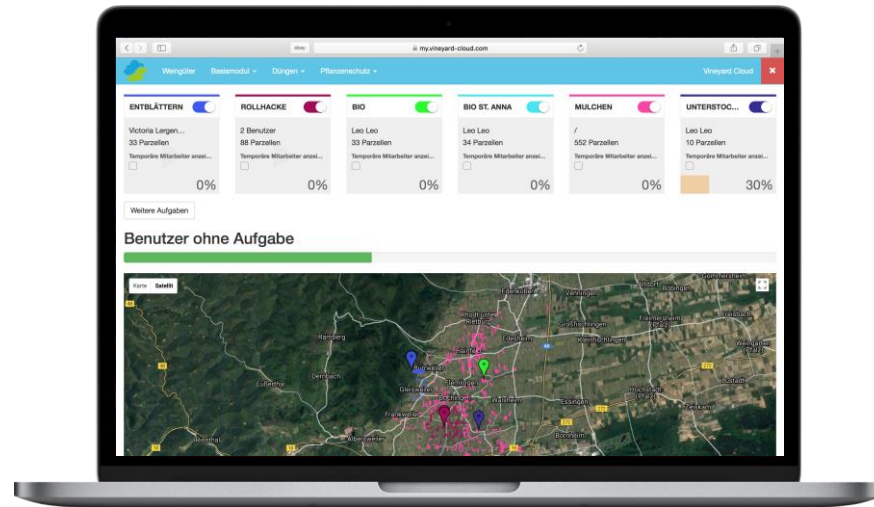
my.vineyard-cloud.com

Weingüter Basismodul Düngen Pflanzenschutz Vineyard Cloud

ENTBLÄTTERN
Victoria Lergen...
33 Parzellen
Temporäre Mitarbeiter anzei...
0%

ROLLHACKE
2 Benutzer
88 Parzellen
Temporäre Mitarbeiter anzei...
0%

BIO
Leo Leo
33 Parzellen
Temporäre Mitarbeiter anzei...
0%

BIO ST. ANNA
Leo Leo
34 Parzellen
Temporäre Mitarbeiter anzei...
0%

MULCHEN
/
552 Parzellen
Temporäre Mitarbeiter anzei...
0%

UNTERSTOC...
Leo Leo
10 Parzellen
Temporäre Mitarbeiter anzei...
30%

Weitere Aufgaben

Benutzer ohne Aufgabe

Karte Satellit

Ramberg
Dernbach
Eußerthal
Albersweiler
Frankweiler
Gleisweiler
Edesheim
Essingen
Bornheim
Gommersheim
Freimersheim
Weingarten
Zeiskam
Lustadt
Großfischlingen
Venningen